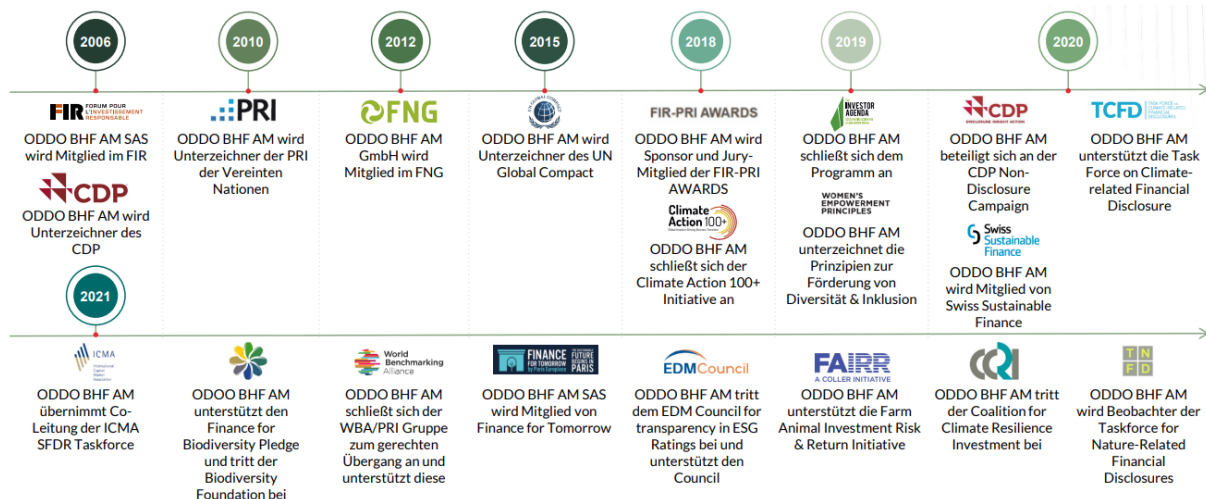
2006

FIR FORUM POUR L'INVESTISSEMENT RESPONSABLE

ODDO BHF AM SAS wird Mitglied im FIR

CDP

ODDO BHF AM wird Unterzeichner des CDP

2010

PRI

ODDO BHF AM wird Unterzeichner der PRI der Vereinten Nationen

2012

FNG

ODDO BHF AM GmbH wird Mitglied im FNG

2015

ODDO BHF AM wird Unterzeichner des UN Global Compact

2018

FIR-PRI AWARDS

ODDO BHF AM wird Sponsor und Jury-Mitglied der FIR-PRI AWARDS

Climate Action 100+

ODDO BHF AM schließt sich der Climate Action 100+ Initiative an

2019

INVESTOR AGENDA

ODDO BHF AM schließt sich dem Programm an

WOMEN'S EMPOWERMENT PRINCIPLES

ODDO BHF AM unterzeichnet die Prinzipien zur Förderung von Diversität & Inklusion

2020

CDP

ODDO BHF AM beteiligt sich an der CDP Non-Disclosure Campaign

Swiss Sustainable Finance

ODDO BHF AM wird Mitglied von Swiss Sustainable Finance

TCFD TASK FORCE ON CLIMATE-RELATED FINANCIAL DISCLOSURES

ODDO BHF AM unterstützt die Task Force on Climate-related Financial Disclosure

2021

ICMA

ODDO BHF AM übernimmt Co-Leitung der ICMA SFDR Taskforce

ODDO BHF AM unterstützt den Finance for Biodiversity Pledge und tritt der Biodiversity Foundation bei

World Benchmarking Alliance

ODDO BHF AM schließt sich der WBA/PRI Gruppe zum gerechten Übergang an und unterstützt diese

FINANCE FOR TOMORROW

ODDO BHF AM SAS wird Mitglied von Finance for Tomorrow

EDMCouncil

ODDO BHF AM tritt dem EDM Council for transparency in ESG Ratings bei und unterstützt den Council

FAIRR A COLLER INITIATIVE

ODDO BHF AM unterstützt die Farm Animal Investment Risk & Return Initiative

CCRI

ODDO BHF AM tritt der Coalition for Climate Resilience Investment bei

TNFD

ODDO BHF AM wird Beobachter der Taskforce for Nature-Related Financial Disclosures